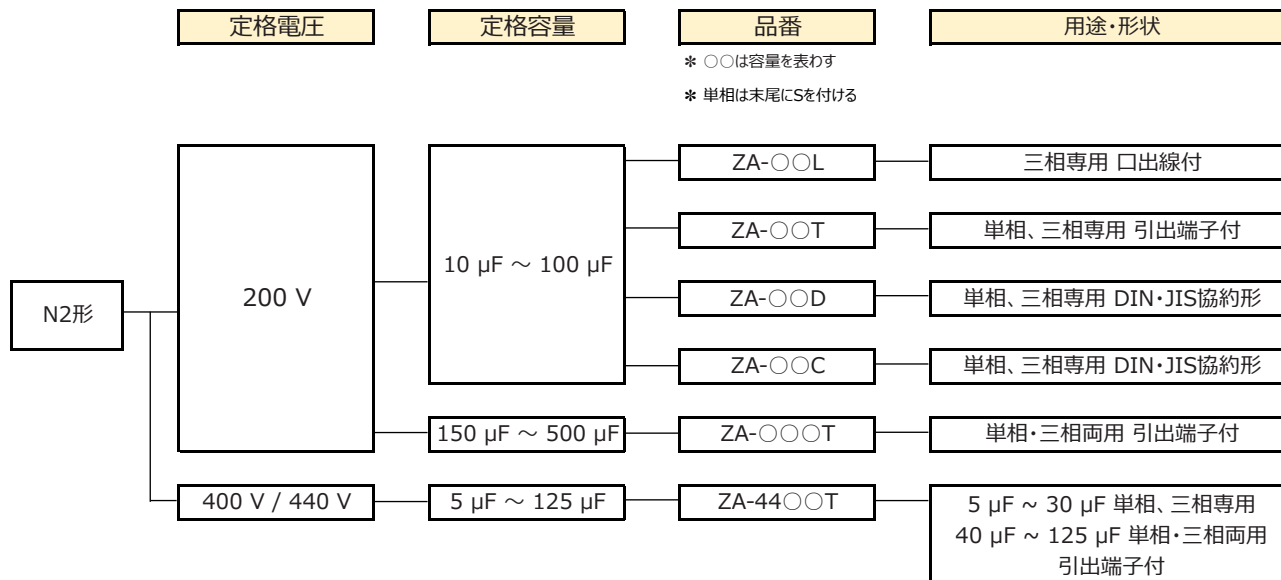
定格電圧

定格容量

品番

✱ ○○は容量を表わす

✱ 単相は末尾にSを付ける

用途・形状

N2形

200 V

10 μF ～ 100 μF

ZA-○○L

三相専用 口出線付

ZA-○○T

単相、三相専用 引出端子付

ZA-○○D

単相、三相専用 DIN・JIS協約形

ZA-○○C

単相、三相専用 DIN・JIS協約形

150 μF ～ 500 μF

ZA-○○○T

単相・三相両用 引出端子付

400 V / 440 V

5 μF ～ 125 μF

ZA-44○○T

5 μF ~ 30 μF 単相、三相専用
40 μF ~ 125 μF 単相・三相両用
引出端子付